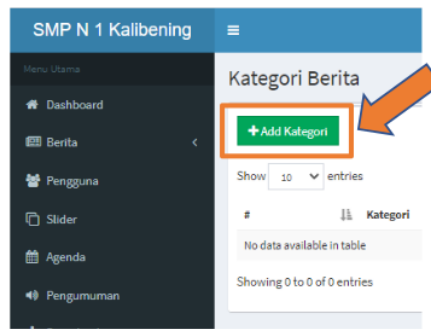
SMP N 1 Kalibening

Menu Utama

Dashboard

Berita

Pengguna

Slider

Agenda

Pengumuman

Kategori Berita

+ Add Kategori

Show 10 entries

| # | Kategori |
|---|---|
| No data available in table | |

Showing 0 to 0 of 0 entries